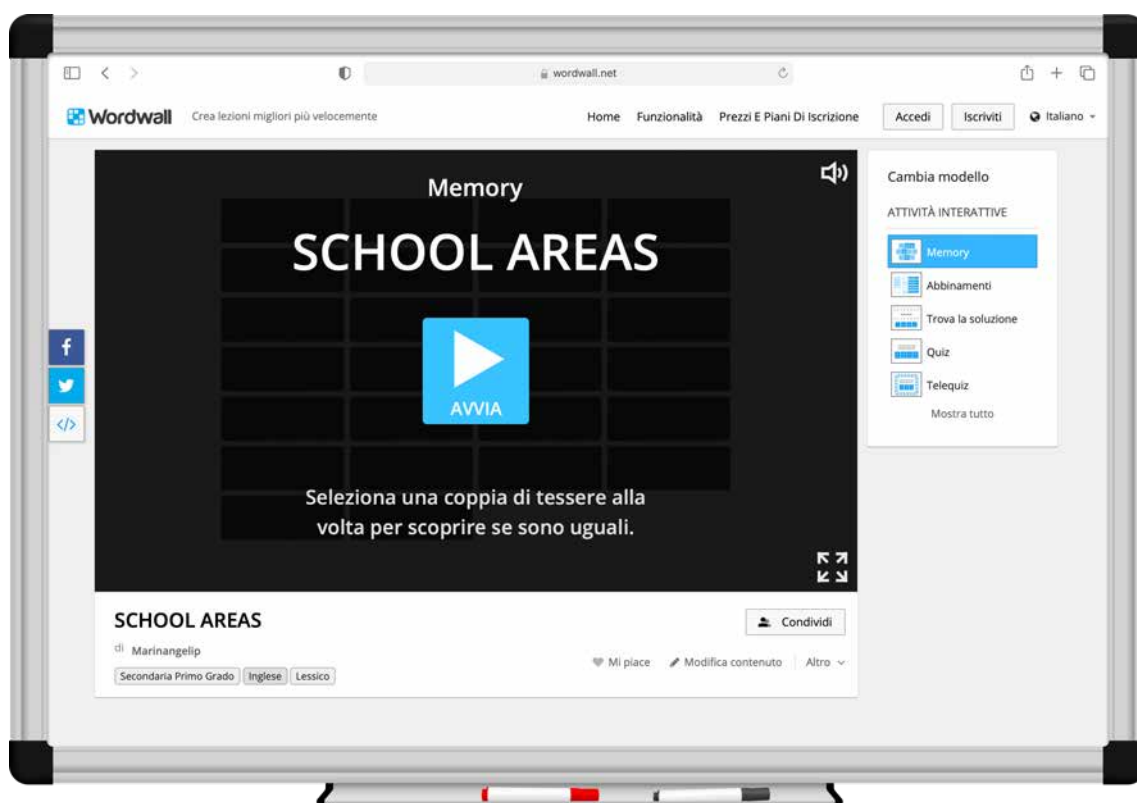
wordwall.net

Wordwall Crea lezioni migliori più velocemente

Home Funzionalità Prezzi E Piani Di Iscrizione Accedi Iscriviti Italiano

Memory

SCHOOL AREAS

AVVIA

Seleziona una coppia di tessere alla volta per scoprire se sono uguali.

Cambia modello

ATTIVITÀ INTERATTIVE

Memory

Abbinamenti

Trova la soluzione

Quiz

Telequiz

Mostra tutto

SCHOOL AREAS

di Marinangelip

Secondaria Primo Grado Inglese Lessico

Condividi

Mi piace Modifica contenuto Altro